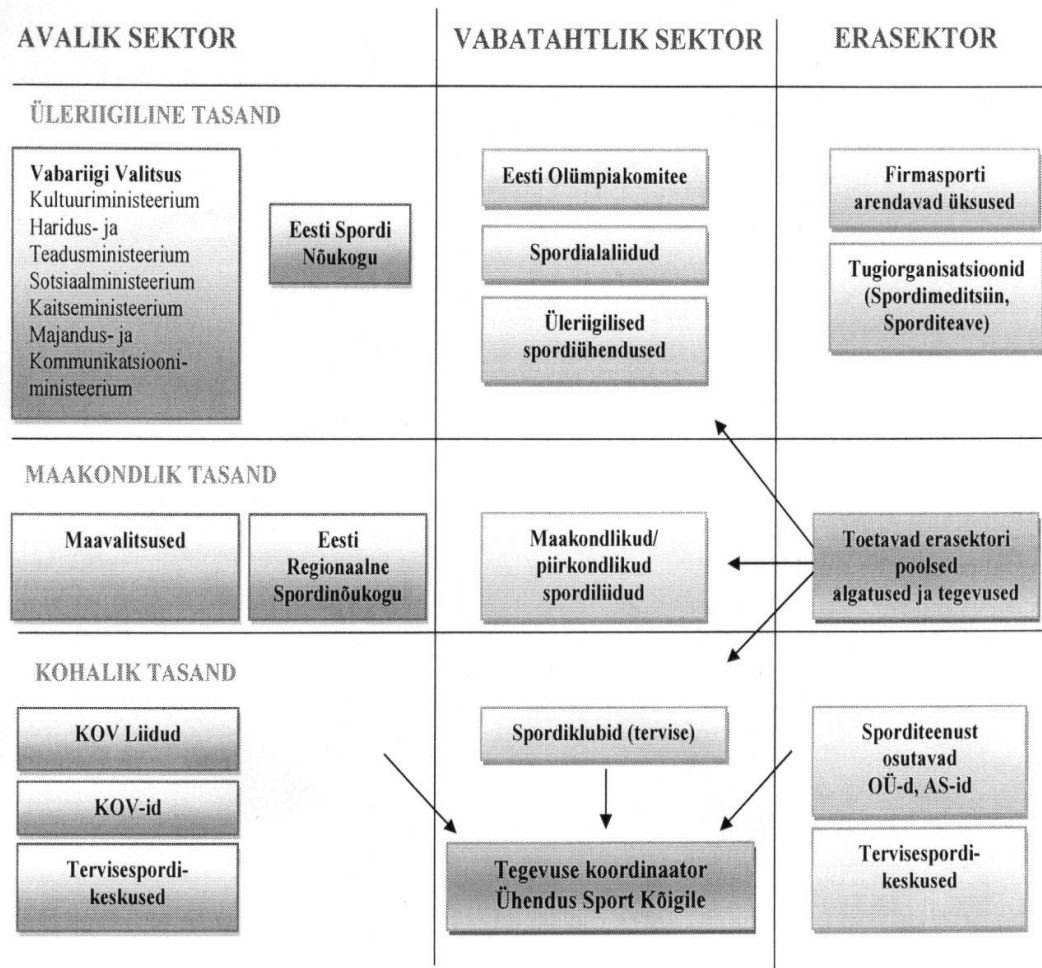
AVALIK SEKTOR

VABATAHTLIK SEKTOR

ERASEKTOR

ÜLERIIGILINE TASAND

Vabariigi Valitsus
Kultuuriministeerium
Haridus- ja Teadusministeerium
Sotsiaalministeerium
Kaitseministeerium
Majandus- ja Kommunikatsiooniministeerium

Eesti Spordi Nõukogu

Eesti Olümpiakomitee

Spordialaliidud

Üleriigilised spordiühendused

Firmasporti arendavad üksused

Tugiorganisatsioonid (Spordimeditsiin, Sporditeave)

MAAKONDLIK TASAND

Maavalitsused

Eesti Regionaalne Spordinõukogu

Maakondlikud/ piirkondlikud spordiliidud

Toetavad erasektori poolsed algatused ja tegevused

KOHALIK TASAND

KOV Liidud

KOV-id

Tervisespordikeskused

Spordiklubid (tervise)

Tegevuse koordinaator Ühendus Sport Kõigile

Sporditeenust osutavad OÜ-d, AS-id

Tervisespordikeskused